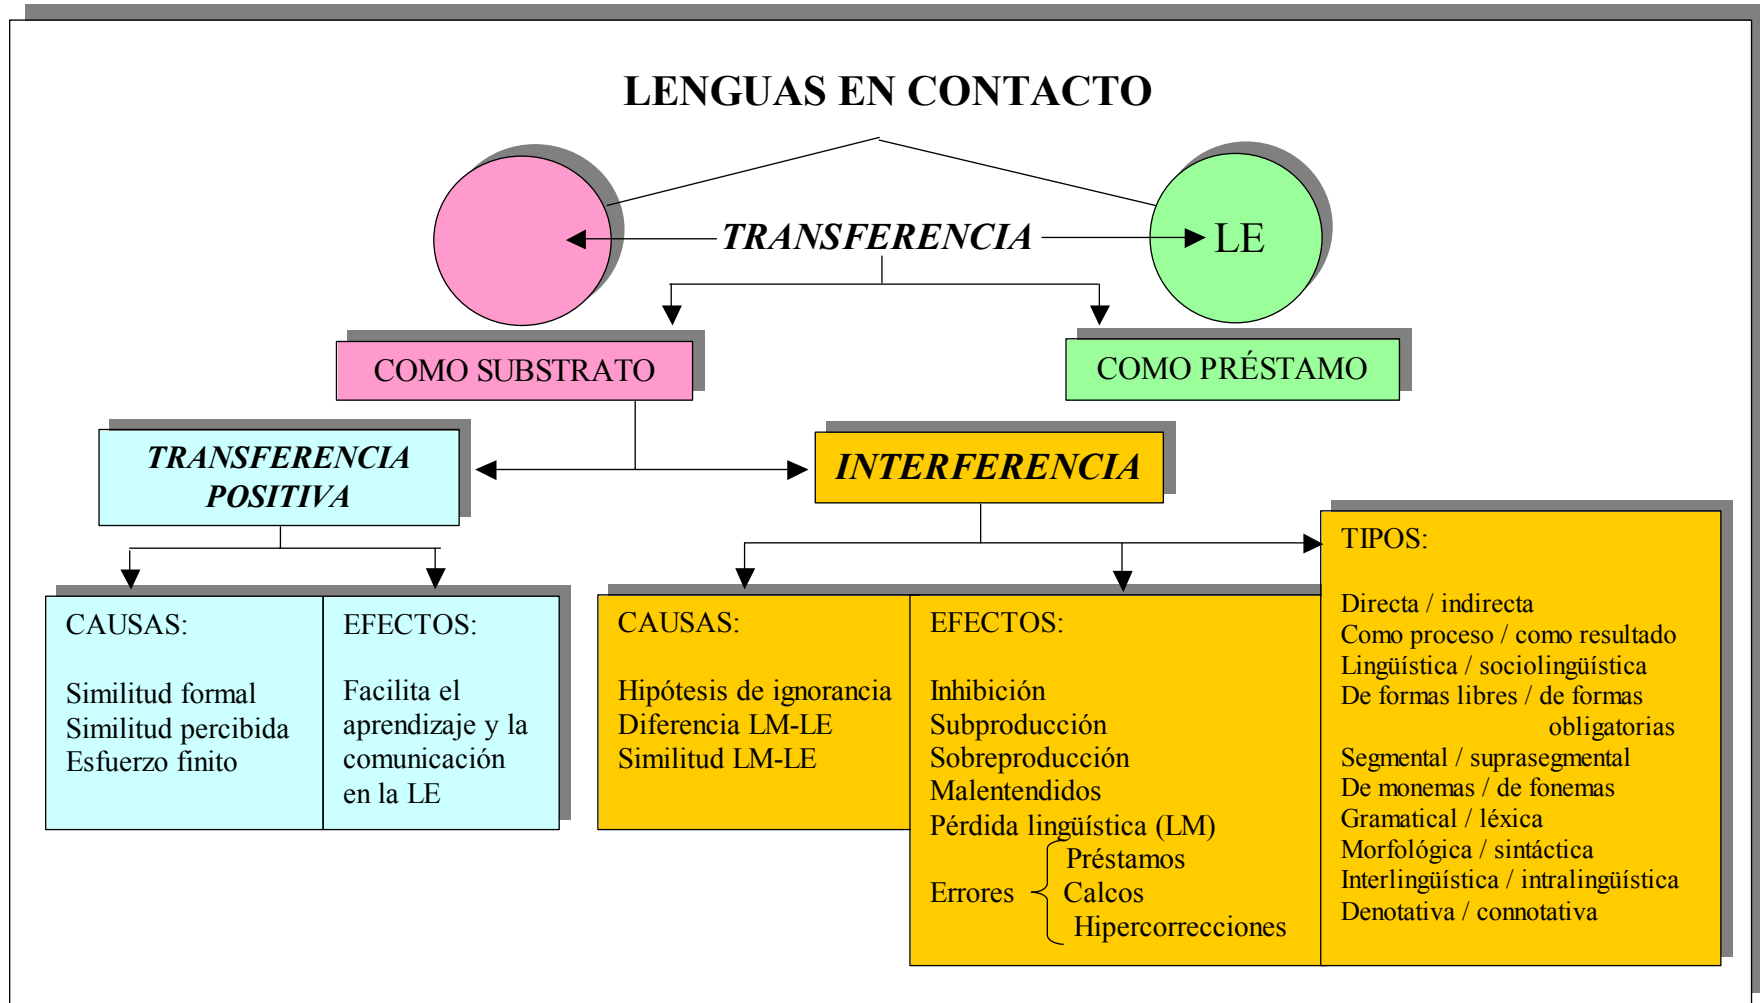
LENGUAS EN CONTACTO

TRANSFERENCIA

LE

COMO SUBSTRATO

COMO PRÉSTAMO

TRANSFERENCIA POSITIVA

INTERFERENCIA

CAUSAS:

Similitud formal
Similitud percibida
Esfuerzo finito

EFECTOS:

Facilita el aprendizaje y la comunicación en la LE

CAUSAS:

Hipótesis de ignorancia
Diferencia LM-LE
Similitud LM-LE

EFECTOS:

Inhibición
Subproducción
Sobreproducción
Malentendidos
Pérdida lingüística (LM)
Errores { Préstamos
Calcos
Hipercorrecciones

TIPOS:

Directa / indirecta
Como proceso / como resultado
Lingüística / sociolingüística
De formas libres / de formas obligatorias
Segmental / suprasegmental
De monemas / de fonemas
Gramatical / léxica
Morfológica / sintáctica
Interlingüística / intralingüística
Denotativa / connotativa